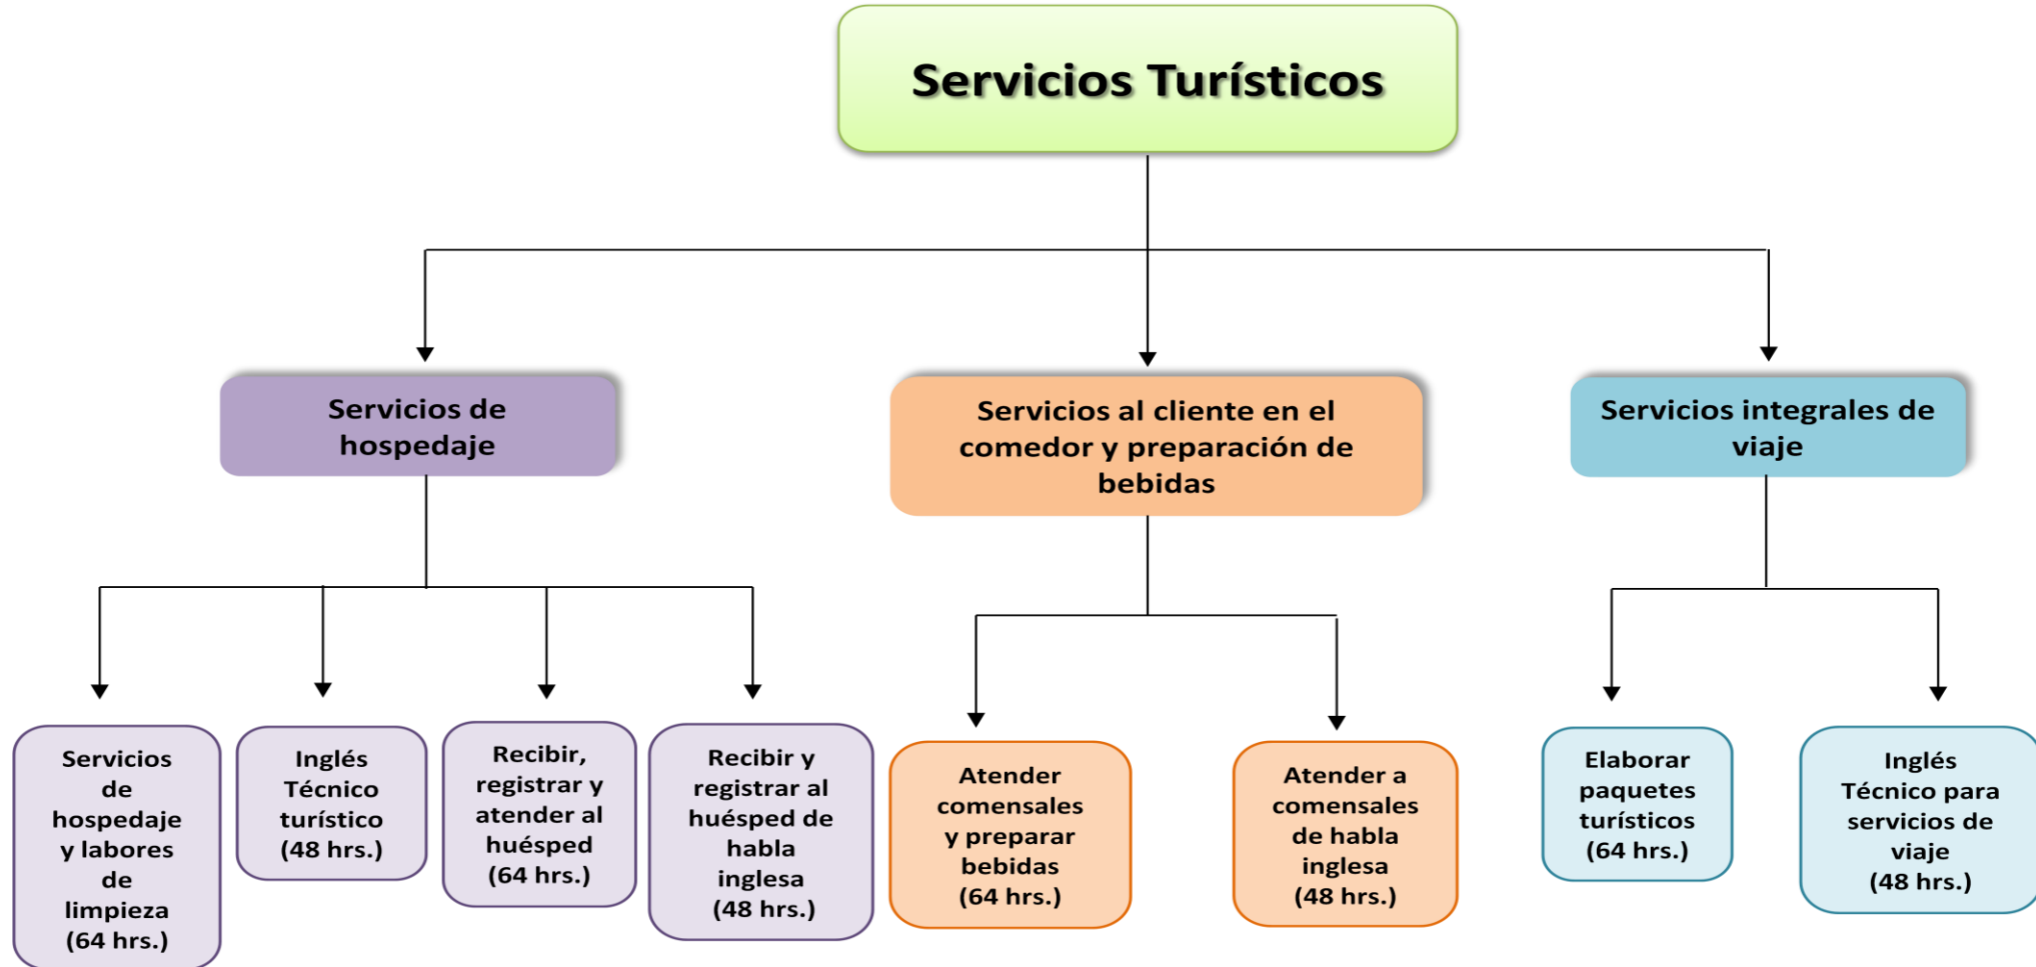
Servicios Turísticos

Servicios de hospedaje

Servicios al cliente en el comedor y preparación de bebidas

Servicios integrales de viaje

Servicios de hospedaje y labores de limpieza (64 hrs.)

Inglés Técnico turístico (48 hrs.)

Recibir, registrar y atender al huésped (64 hrs.)

Recibir y registrar al huésped de habla inglesa (48 hrs.)

Atender comensales y preparar bebidas (64 hrs.)

Atender a comensales de habla inglesa (48 hrs.)

Elaborar paquetes turísticos (64 hrs.)

Inglés Técnico para servicios de viaje (48 hrs.)